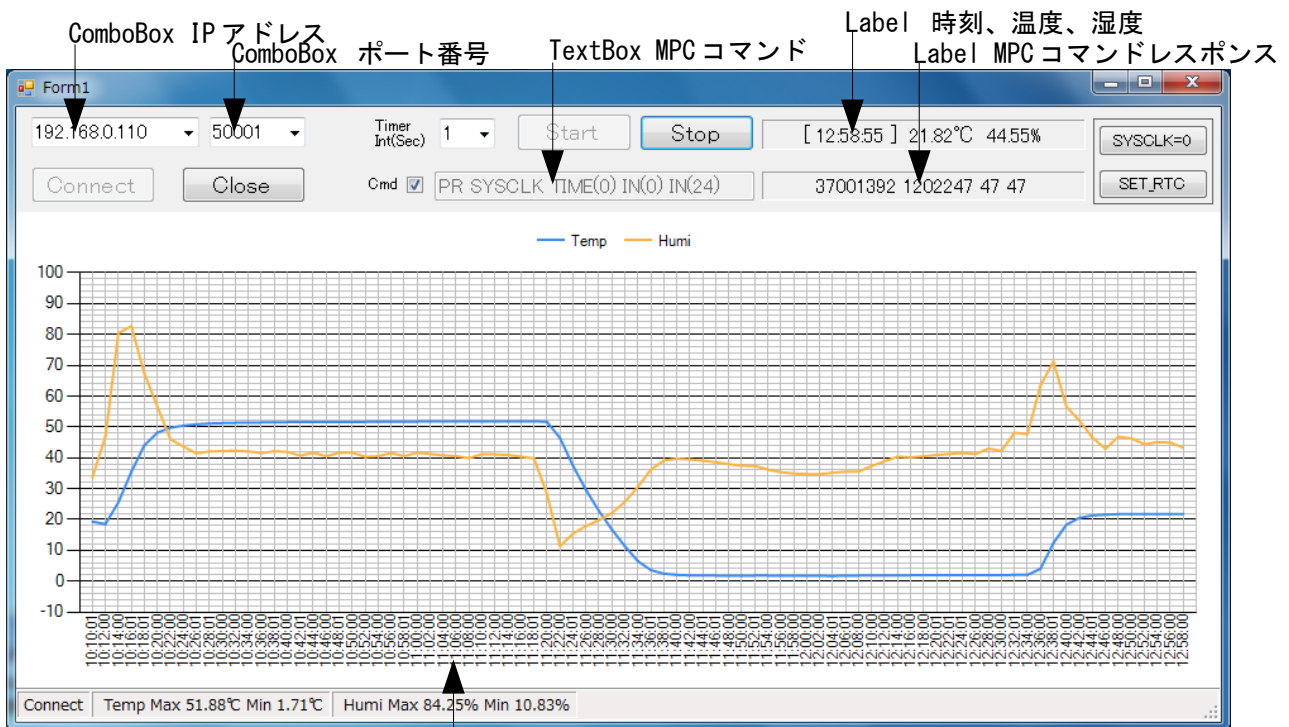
ComboBox IPアドレス
ComboBox ポート番号
TextBox MPCコマンド
Label 時刻、温度、湿度
Label MPCコマンドレスポンス

Form1

192.168.0.110
50001
Connect
Close
Timer Int(Sec)
1
Start
Stop
Cmd
PR SYSCLK TIME(0) IN(0) IN(24)
[ 12:58:55 ] 21.82℃ 44.55%
37001392 1202247 47 47
SYSCLK=0
SET_RTC

Temp
Humi

100
90
80
70
60
50
40
30
20
10
0
-10

10:10:01
10:12:00
10:14:00
10:16:01
10:18:01
10:20:00
10:22:00
10:24:01
10:26:01
10:28:01
10:30:00
10:32:00
10:34:00
10:36:01
10:38:01
10:40:00
10:42:01
10:44:00
10:46:00
10:48:01
10:50:00
10:52:00
10:54:00
10:56:00
10:58:01
11:00:01
11:02:00
11:04:00
11:06:00
11:08:01
11:10:00
11:12:00
11:14:00
11:16:01
11:18:01
11:20:00
11:22:01
11:24:01
11:26:00
11:28:00
11:30:00
11:32:00
11:34:00
11:36:01
11:38:01
11:40:00
11:42:01
11:44:00
11:46:01
11:48:00
11:50:00
11:52:01
11:54:00
11:56:00
11:58:01
12:00:00
12:02:00
12:04:01
12:06:01
12:08:00
12:10:00
12:12:00
12:14:00
12:16:00
12:18:00
12:20:01
12:22:00
12:24:01
12:26:00
12:28:00
12:30:00
12:32:01
12:34:00
12:36:00
12:38:01
12:40:00
12:42:01
12:44:01
12:46:00
12:48:00
12:50:00
12:52:00
12:54:00
12:56:00
12:58:00

Connect
Temp Max 51.88℃ Min 1.71℃
Humi Max 84.25% Min 10.83%